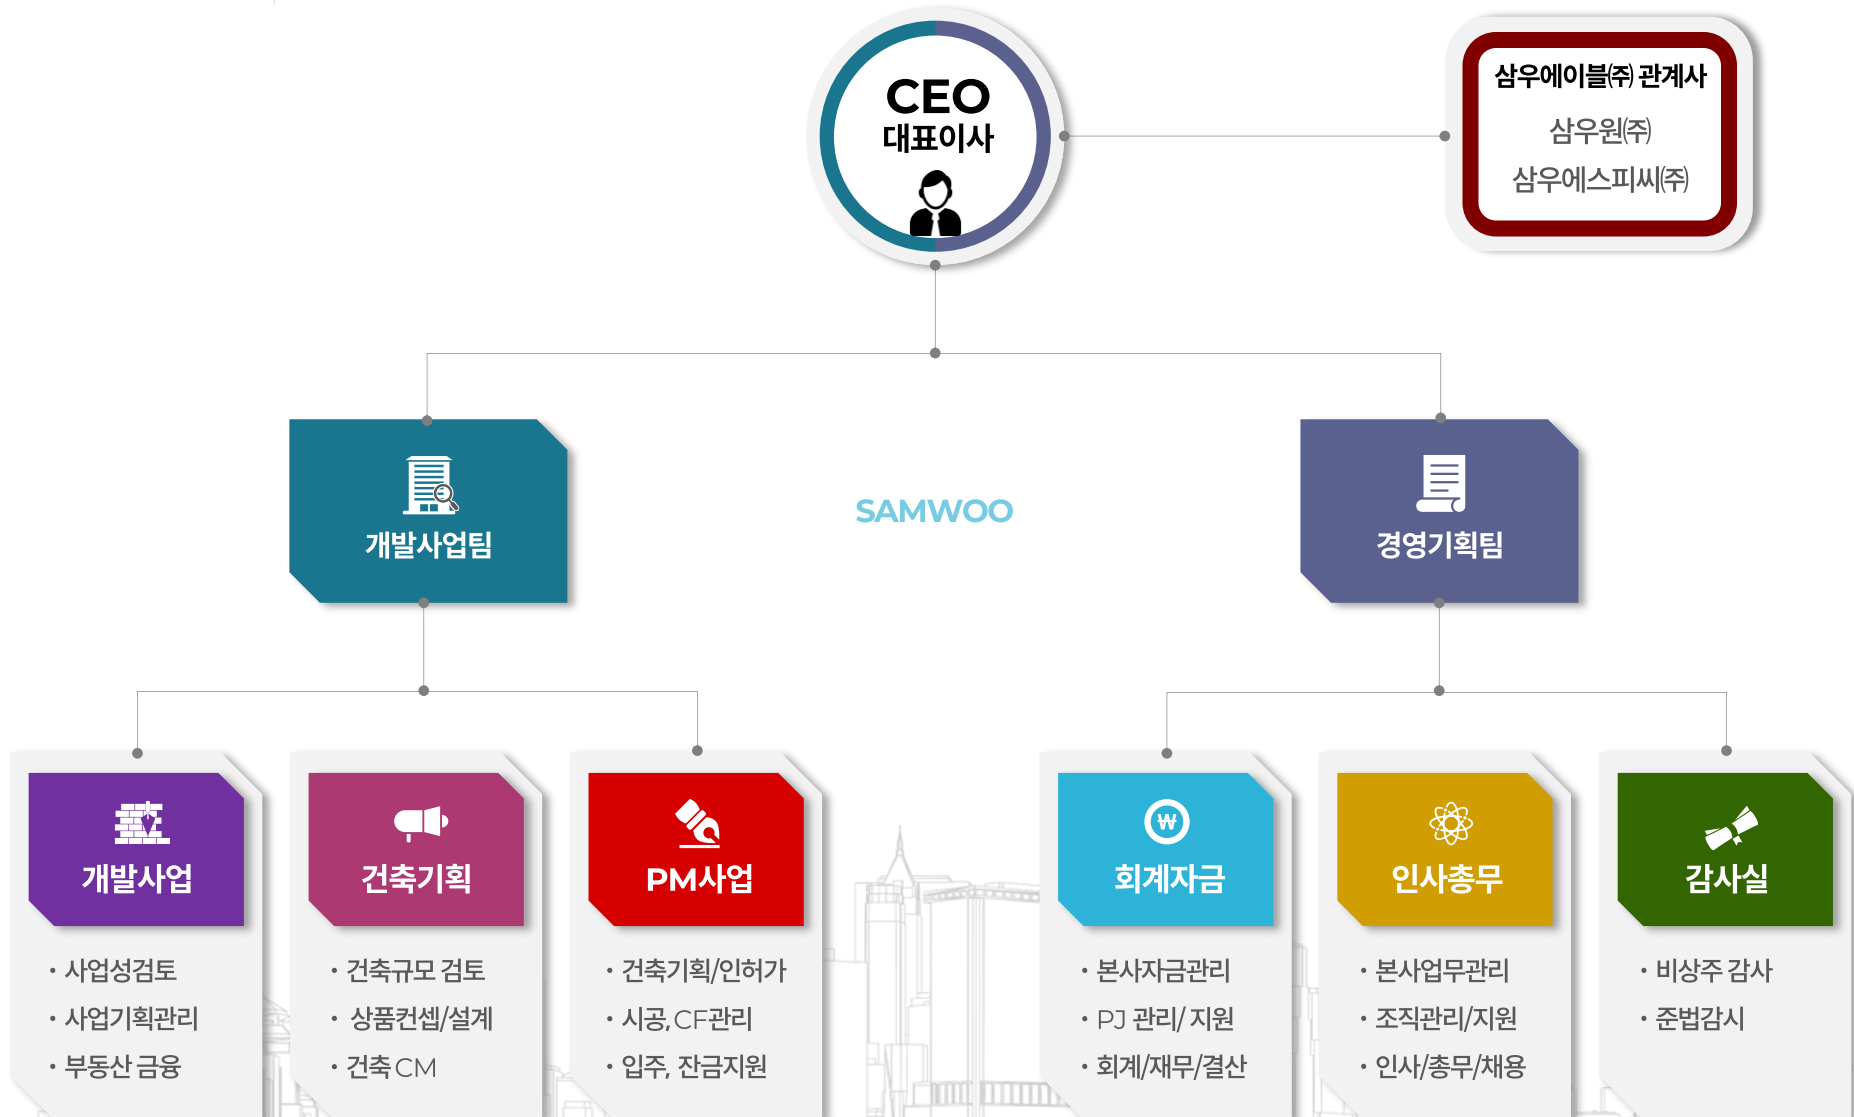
CEO
대표이사

삼우에이블㈜ 관계사
삼우원㈜
삼우에스피씨㈜

개발사업팀

SAMWOO

경영기획팀

개발사업
• 사업성검토
• 사업기획관리
• 부동산 금융

건축기획
• 건축규모 검토
• 상품컨셉/설계
• 건축 CM

PM사업
• 건축기획/인허가
• 시공, CF관리
• 입주, 잔금지원

회계자금
• 본사자금관리
• PJ 관리/ 지원
• 회계/재무/결산

인사총무
• 본사업무관리
• 조직관리/지원
• 인사/총무/채용

감사실
• 비상주 감사
• 준법감시